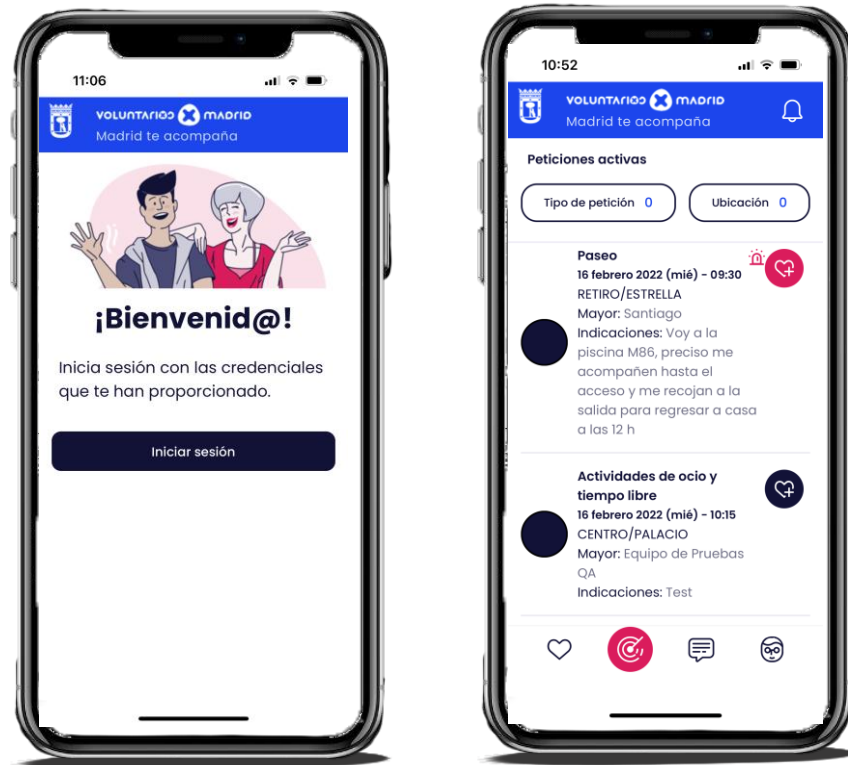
11:06

VOLUNTARIOS X MADRID
Madrid te acompaña

¡Bienvenid@!

Inicia sesión con las credenciales que te han proporcionado.

Iniciar sesión

10:52

VOLUNTARIOS X MADRID
Madrid te acompaña

Peticiones activas

Tipo de petición 0

Ubicación 0

Paseo
16 febrero 2022 (mié) - 09:30
RETIRO/ESTRELLA
Mayor: Santiago
Indicaciones: Voy a la piscina M86, preciso me acompañen hasta el acceso y me recojan a la salida para regresar a casa a las 12 h

Actividades de ocio y tiempo libre
16 febrero 2022 (mié) - 10:15
CENTRO/PALACIO
Mayor: Equipo de Pruebas QA
Indicaciones: Test